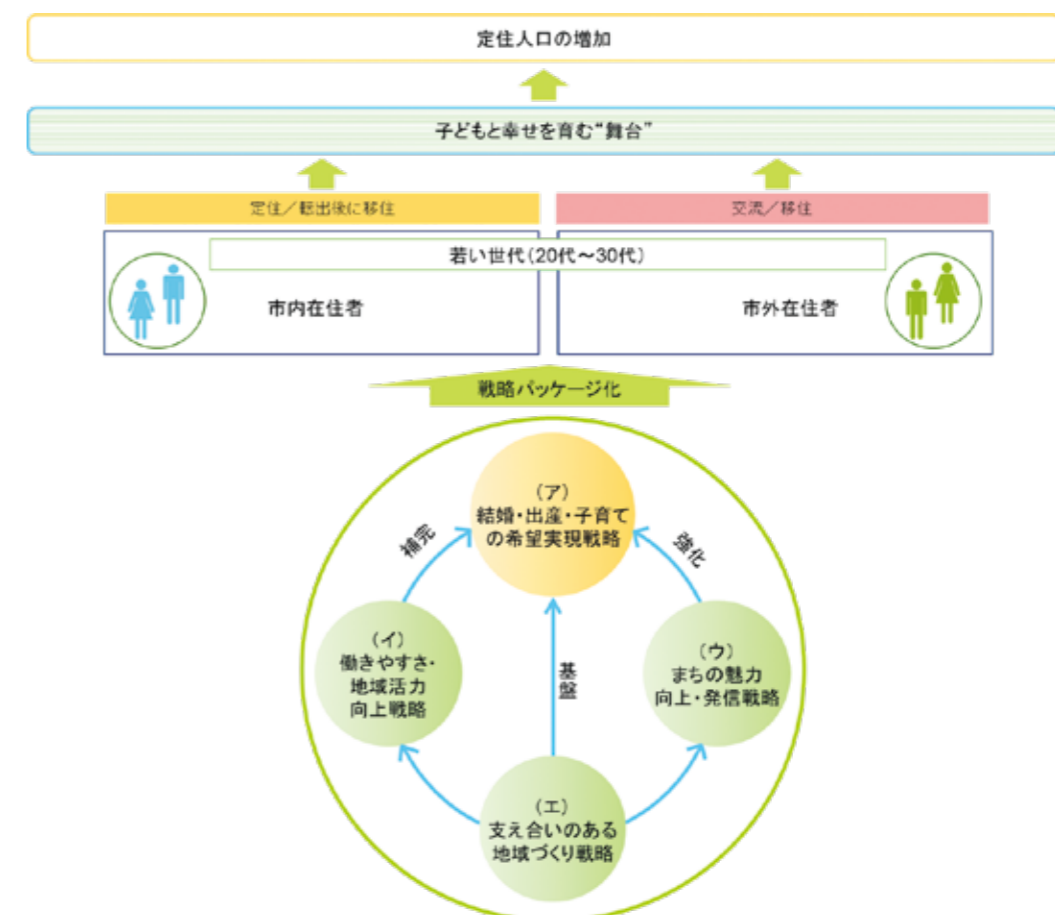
定住人口の増加

子どもと幸せを育む“舞台”

定住／転出後に移住

交流／移住

若い世代（20代～30代）

市内在住者

市外在住者

戦略パッケージ化

（ア）
結婚・出産・子育ての希望実現戦略

補完

強化

（イ）
働きやすさ・地域活力向上戦略

基盤

（ウ）
まちの魅力向上・発信戦略

（エ）
支え合いのある地域づくり戦略